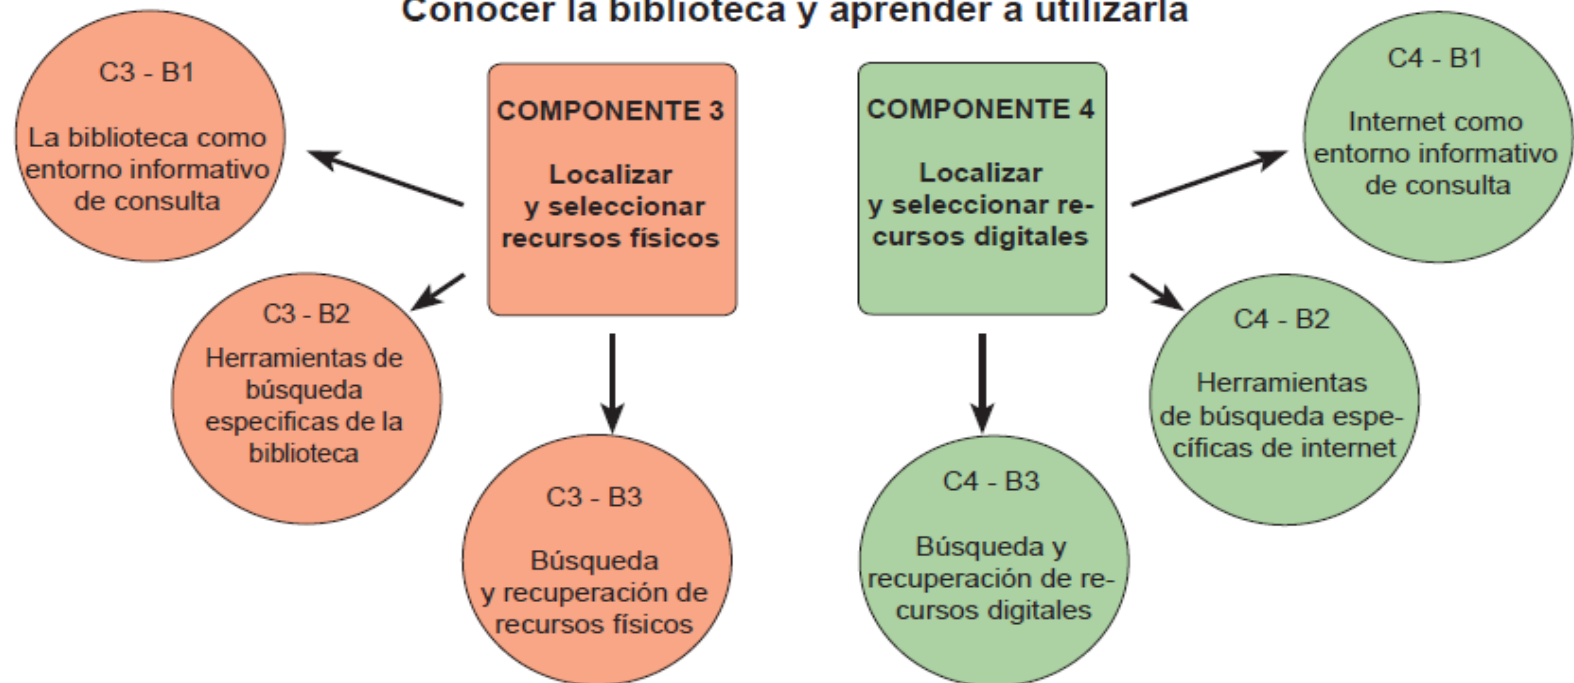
Conocer la biblioteca y aprender a utilizarla

COMPONENTE 3

Localizar y seleccionar recursos físicos

C3 - B1

La biblioteca como entorno informativo de consulta

C3 - B2

Herramientas de búsqueda especificas de la biblioteca

C3 - B3

Búsqueda y recuperación de recursos físicos

COMPONENTE 4

Localizar y seleccionar recursos digitales

C4 - B1

Internet como entorno informativo de consulta

C4 - B2

Herramientas de búsqueda específicas de internet

C4 - B3

Búsqueda y recuperación de recursos digitales